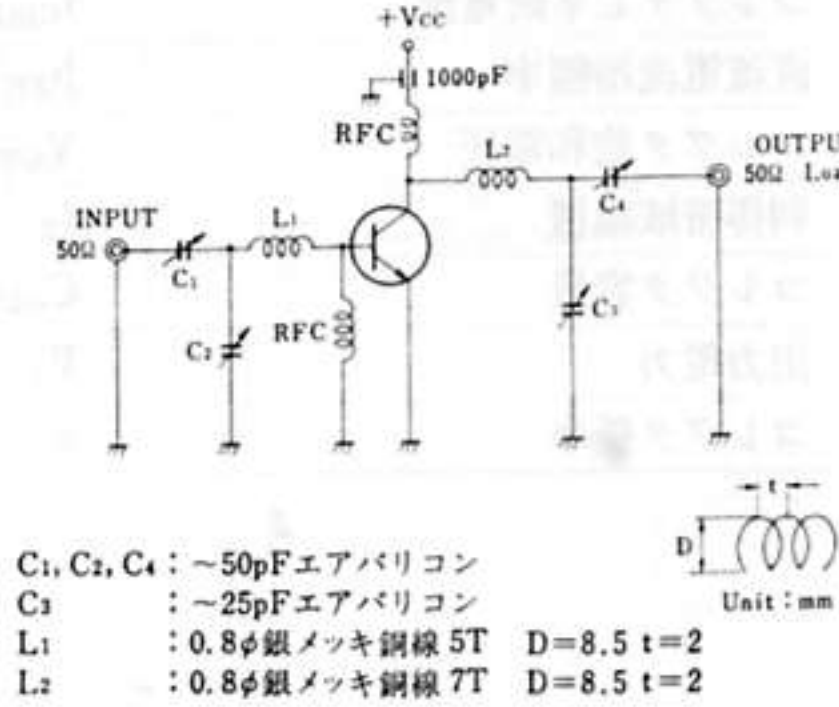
+Vcc

1000pF

RFC

$L_2$

OUTPU

50Ω L.o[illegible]

$C_4$

INPUT

50Ω

$C_1$

$L_1$

$C_2$

RFC

$C_3$

t

D

Unit : mm

$C_1, C_2, C_4$ : ~50pFエアバリコン
$C_3$ : ~25pFエアバリコン
$L_1$ : 0.8φ銀メッキ銅線 5T D=8.5 t=2
$L_2$ : 0.8φ銀メッキ銅線 7T D=8.5 t=2